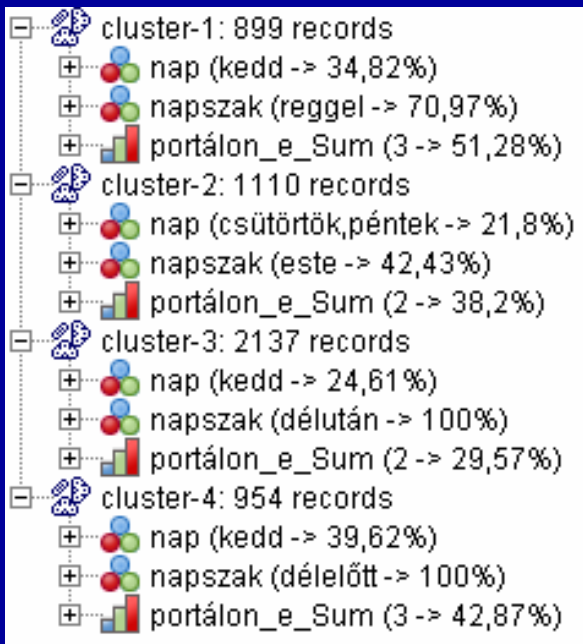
cluster-1: 899 records
nap (kedd -> 34,82%)
napszak (reggel -> 70,97%)
portálon_e_Sum (3 -> 51,28%)
cluster-2: 1110 records
nap (csütörtök,péntek -> 21,8%)
napszak (este -> 42,43%)
portálon_e_Sum (2 -> 38,2%)
cluster-3: 2137 records
nap (kedd -> 24,61%)
napszak (délután -> 100%)
portálon_e_Sum (2 -> 29,57%)
cluster-4: 954 records
nap (kedd -> 39,62%)
napszak (délelőtt -> 100%)
portálon_e_Sum (3 -> 42,87%)